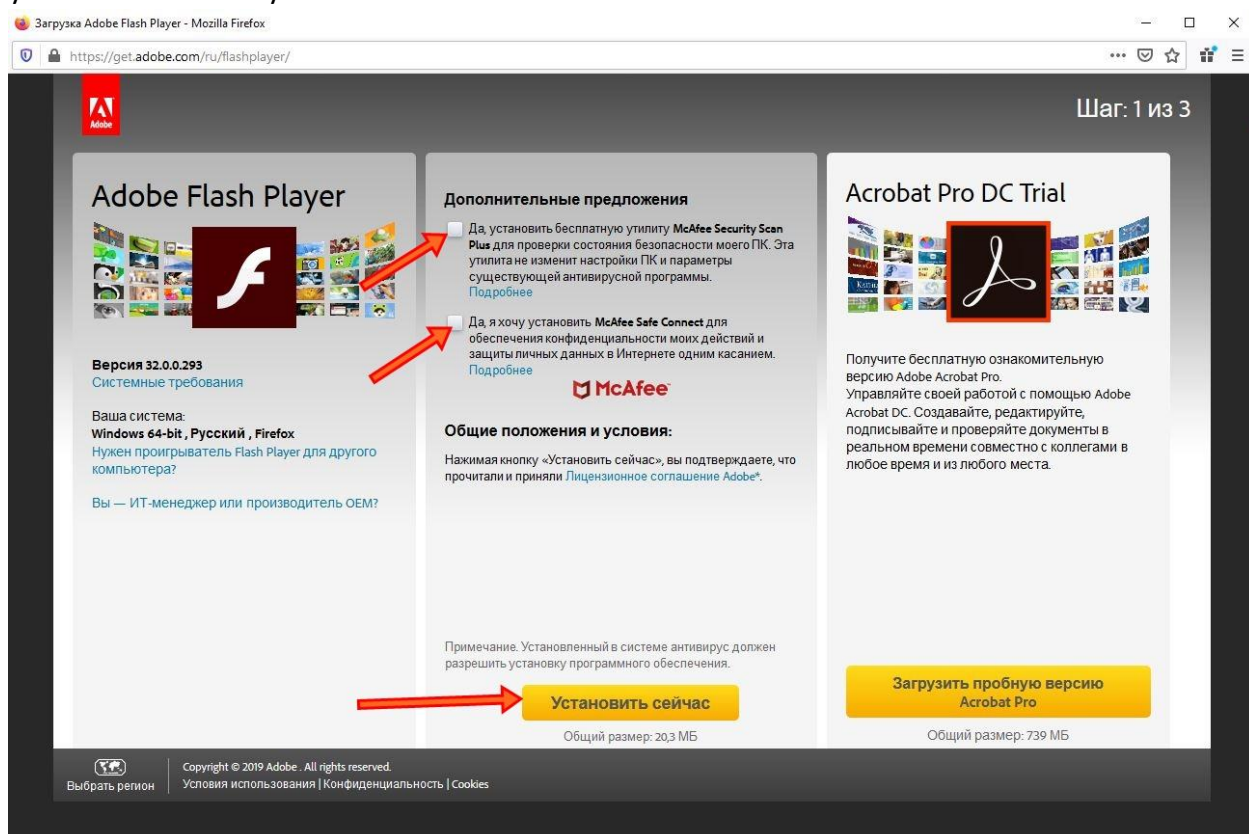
Загрузка Adobe Flash Player - Mozilla Firefox

https://get.adobe.com/ru/flashplayer/

Adobe

Шаг: 1 из 3

Adobe Flash Player

Версия 32.0.0.293
Системные требования

Ваша система:
Windows 64-bit , Русский , Firefox
Нужен проигрыватель Flash Player для другого компьютера?

Вы — ИТ-менеджер или производитель OEM?

Дополнительные предложения

Да, установить бесплатную утилиту McAfee Security Scan Plus для проверки состояния безопасности моего ПК. Эта утилита не изменит настройки ПК и параметры существующей антивирусной программы.
Подробнее

Да, я хочу установить McAfee Safe Connect для обеспечения конфиденциальности моих действий и защиты личных данных в Интернете одним касанием.
Подробнее

McAfee

Общие положения и условия:

Нажимая кнопку «Установить сейчас», вы подтверждаете, что прочитали и приняли Лицензионное соглашение Adobe*.

Примечание. Установленный в системе антивирус должен разрешить установку программного обеспечения.

Установить сейчас

Общий размер: 20,3 МБ

Acrobat Pro DC Trial

Получите бесплатную ознакомительную версию Adobe Acrobat Pro.
Управляйте своей работой с помощью Adobe Acrobat DC. Создавайте, редактируйте, подписывайте и проверяйте документы в реальном времени совместно с коллегами в любое время и из любого места.

Загрузить пробную версию
Acrobat Pro

Общий размер: 739 МБ

Выбрать регион

Copyright © 2019 Adobe . All rights reserved.
Условия использования | Конфиденциальность | Cookies